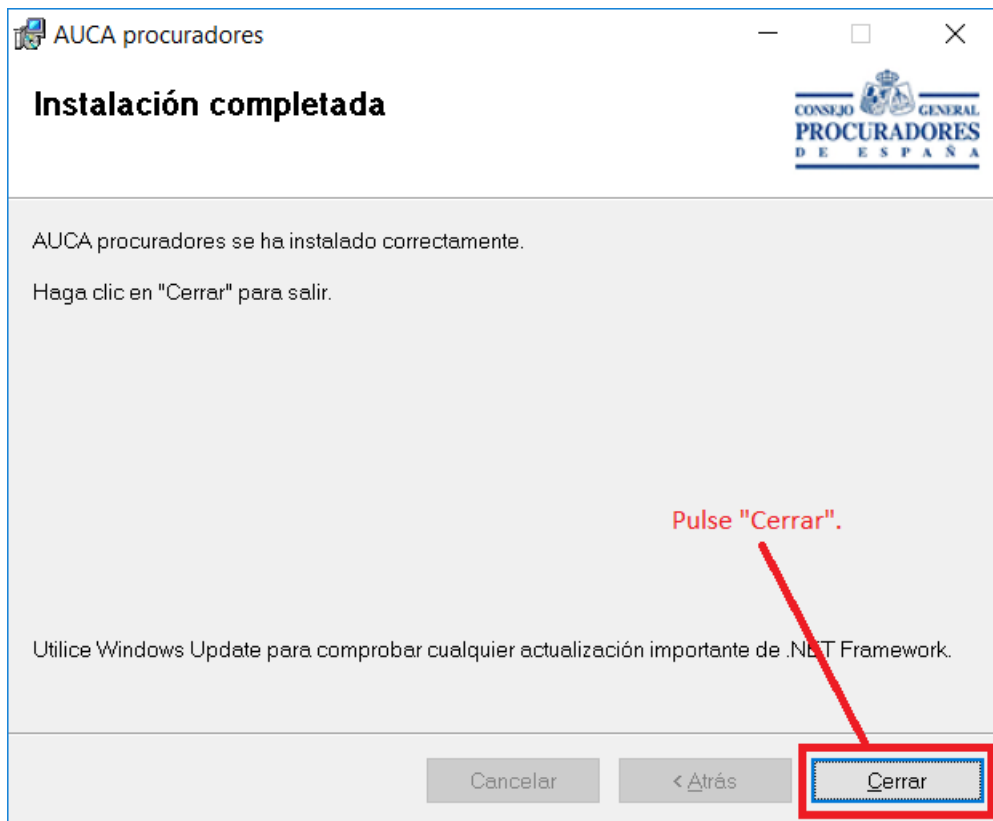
AUCA procuradores

Instalación completada

CONSEJO GENERAL
PROCURADORES
DE ESPAÑA

AUCA procuradores se ha instalado correctamente.

Haga clic en "Cerrar" para salir.

Pulse "Cerrar".

Utilice Windows Update para comprobar cualquier actualización importante de .NET Framework.

Cancelar
< Atrás
Cerrar